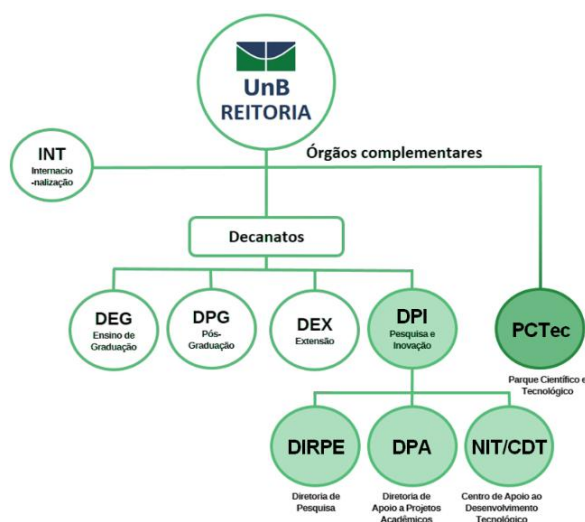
UnB
REITORIA

INT
Internacio-nalização

Órgãos complementares

Decanatos

DEG
Ensino de Graduação

DPG
Pós-Graduação

DEX
Extensão

DPI
Pesquisa e Inovação

PCTec
Parque Científico e Tecnológico

DIRPE
Diretoria de Pesquisa

DPA
Diretoria de Apoio a Projetos Acadêmicos

NIT/CDT
Centro de Apoio ao Desenvolvimento Tecnológico